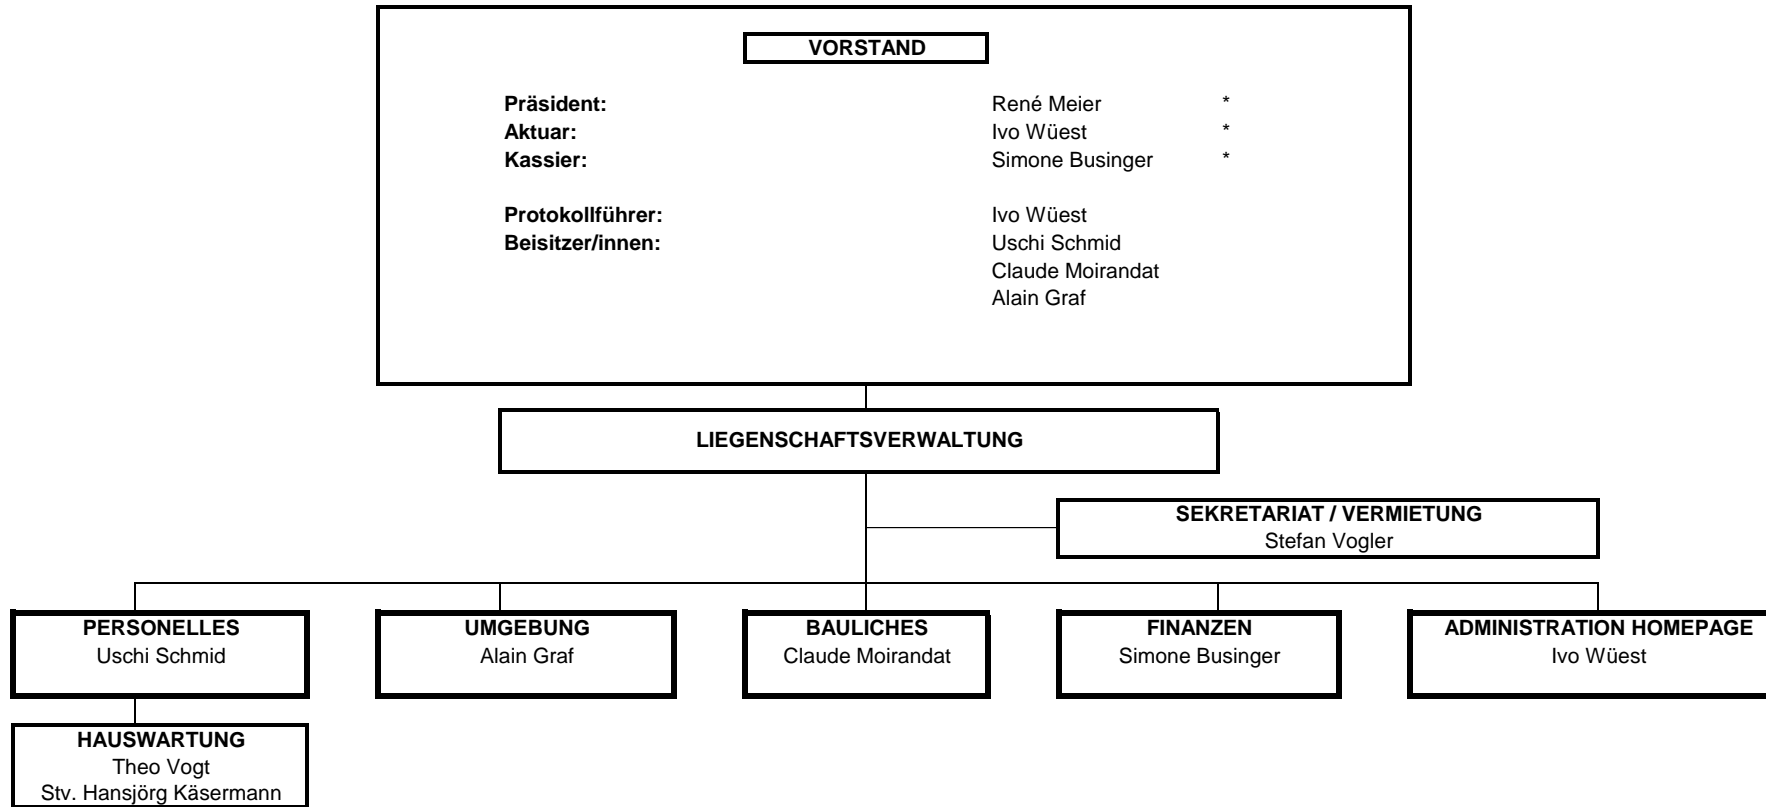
VORSTAND

Präsident: René Meier *
Aktuar: Ivo Wüest *
Kassier: Simone Businger *

Protokollführer: Ivo Wüest
Beisitzer/innen: Uschi Schmid
Claude Moirandat
Alain Graf

LIEGENSCHAFTSVERWALTUNG

SEKRETARIAT / VERMIETUNG
Stefan Vogler

PERSONELLES
Uschi Schmid

UMGEBUNG
Alain Graf

BAULICHES
Claude Moirandat

FINANZEN
Simone Businger

ADMINISTRATION HOMEPAGE
Ivo Wüest

HAUSWARTUNG
Theo Vogt
Stv. Hansjörg Käsermann